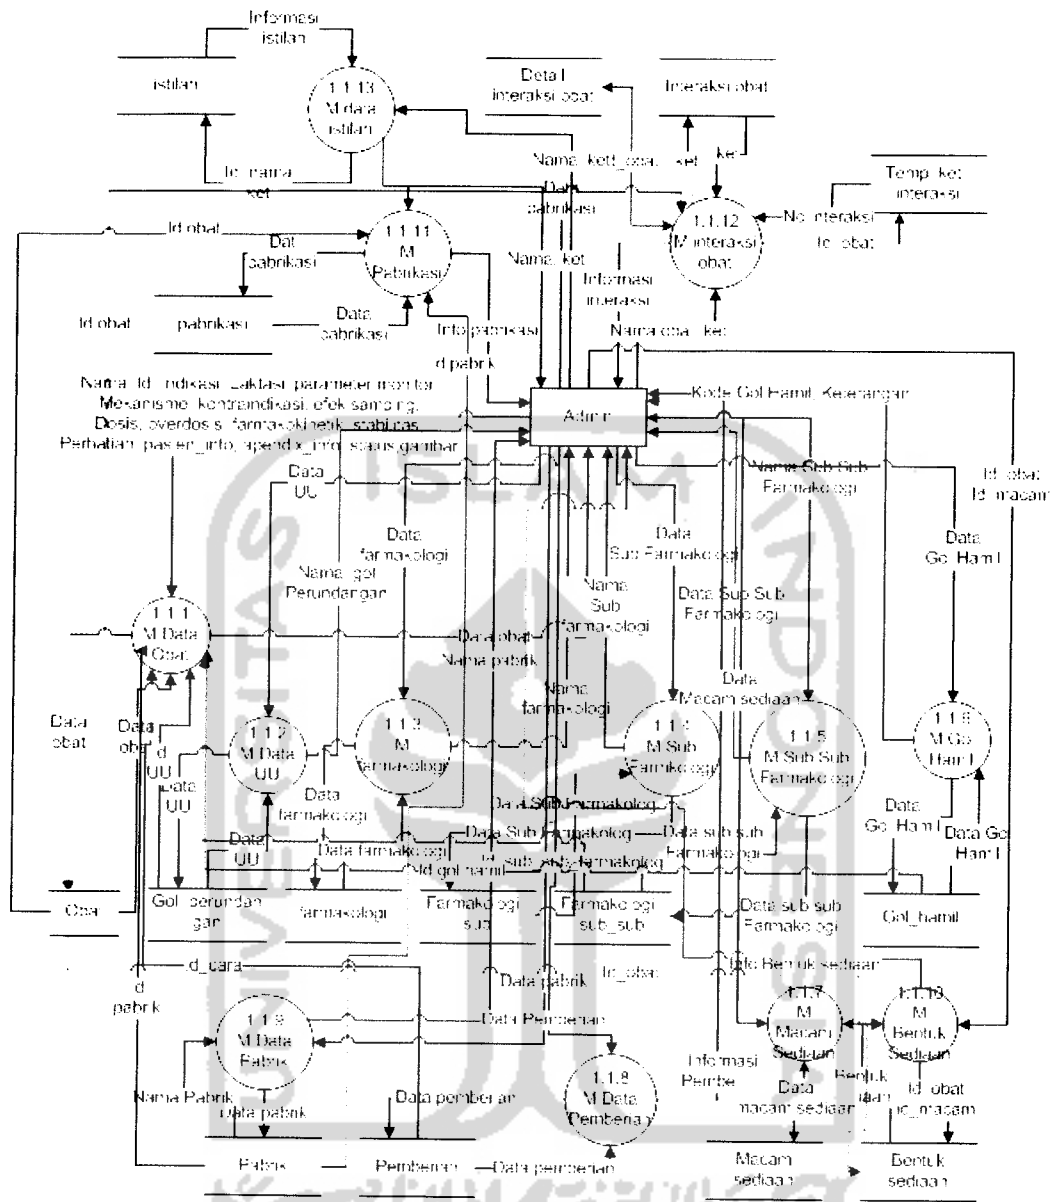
Informasi istilah

istilah

1.1.13 M data istilah

Id_nama_ket

Data interaksi obat

Interaksi obat

Nama_kett_obat_ket

ket

Data pabrikasi

Temp ket interaksi

1.1.12 M interaksi obat

No interaksi

Id obat

Id obat

Dat pabrikasi

1.1.11 M Pabrikasi

Nama_ket

Informasi interaksi

Id obat

pabrikasi

Data pabrikasi

Info pabrikasi

Nama obat_ket

Id pabrik

Nama, Id, indikasi, laktasi, parameter monitor, Mekanisme, kontraindikasi, efek samping, Dosis, overdosis, farmakokinetik, stabilitas, Perhatian, pasien_info, apendix_info, status gambar

Admin

Kode Gol Hamil, Keterangan

Data UU

Nama Sub Sub Farmakologi

Id obat Id macam

Data farmakologi

Data Sub Farmakologi

Data Gol Hamil

Nama gol Perundangan

Nama Sub farmakologi

Data Sub Sub Farmakologi

1.1.1 M Data Obat

Data obat

Nama pabrik

Data Macam sediaan

Nama farmakologi

Data obat

Data obat

Id UU

1.1.2 M Data UU

1.1.3 M farmakologi

1.1.4 M Sub Farmakologi

1.1.5 M Sub Sub Farmakologi

1.1.6 M Gol Hamil

Data UU

Data farmakologi

Data Sub Farmakologi

Data Gol Hamil

Data Gol Hamil

Data UU

Data Sub Farmakologi

Data sub sub Farmakologi

Data farmakologi

Id gol hamil

Id sub_sub_farmakologi

Obat

Gol perundangan

farmakologi

Farmakologi sub

Farmakologi sub_sub

Data sub sub Farmakologi

Gol_hamil

Id_cara

Id pabrik

Data pabrik

Id_obat

Info Bentuk sediaan

1.1.9 M Data Pabrik

Data Pemberian

1.1.7 M Macam Sediaan

1.1.10 M Bentuk Sediaan

Nama Pabrik

Data pabrik

Data pemberian

1.1.8 M Data Pemberian

Informasi Pemberian

Data macam sediaan

Bentuk sediaan

Id_obat Id_macam

Pabrik

Pemberian

Data pemberian

Macam sediaan

Bentuk sediaan